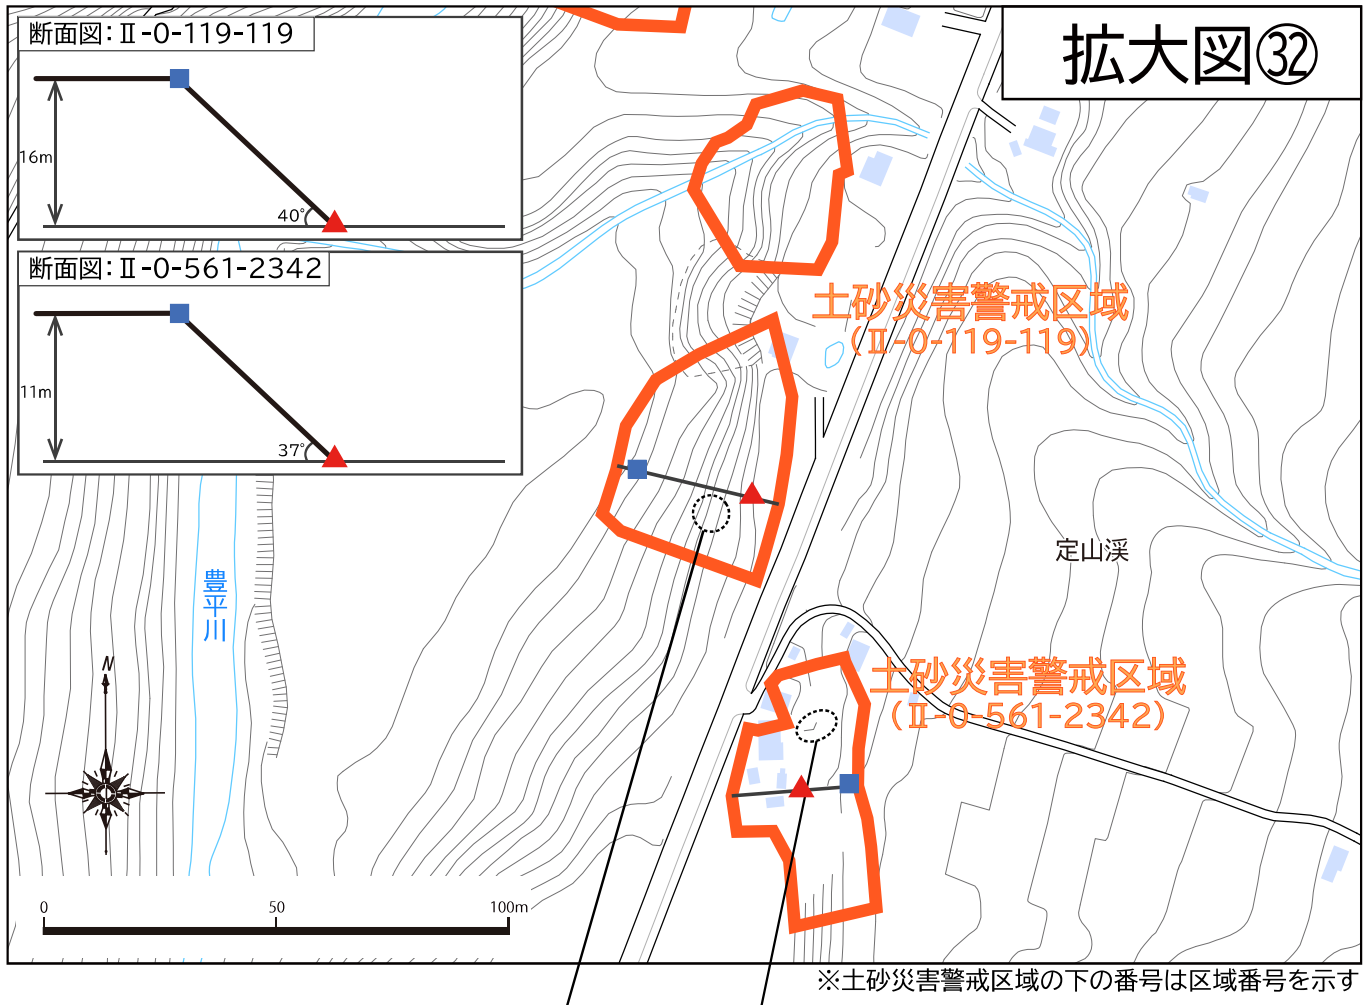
断面図：Ⅱ-0-119-119

16m

40°

断面図：Ⅱ-0-561-2342

11m

37°

拡大図㉜

土砂災害警戒区域
（Ⅱ-0-119-119）

定山渓

豊平川

N

土砂災害警戒区域
（Ⅱ-0-561-2342）

0
50
100m

※土砂災害警戒区域の下の番号は区域番号を示す